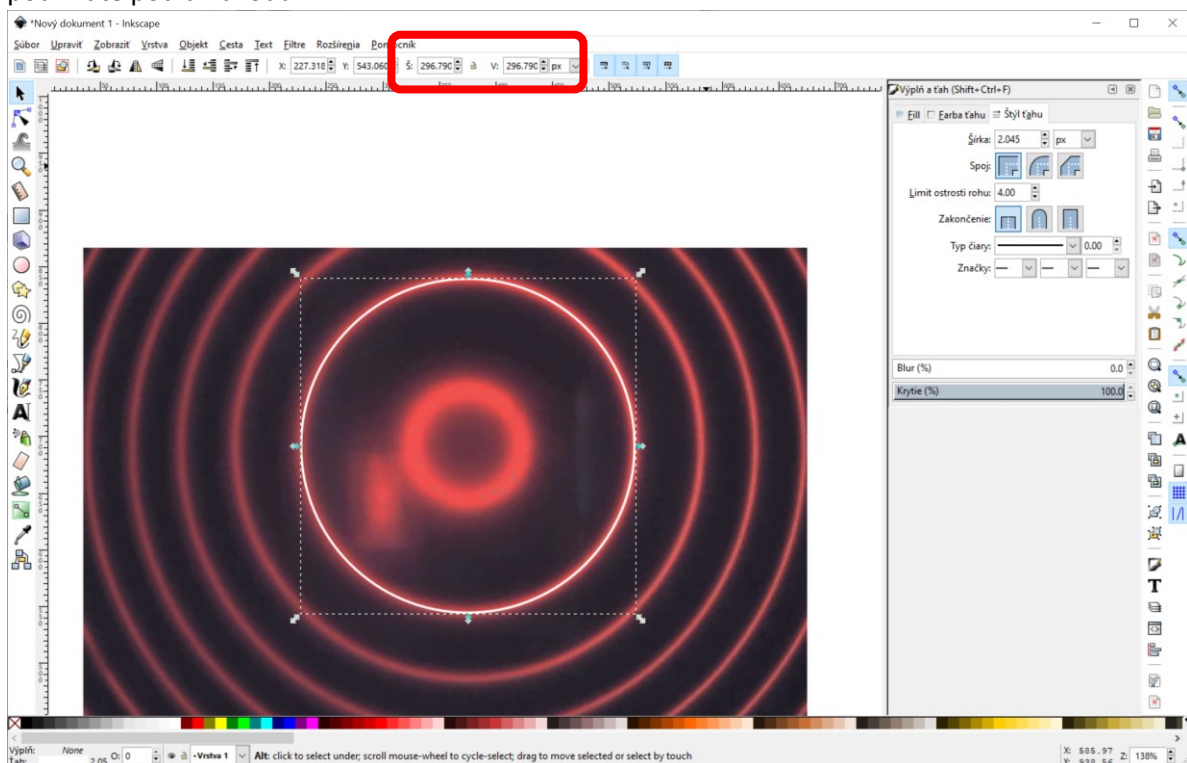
*Nový dokument 1 - Inkscape

Súbor Upraviť Zobraziť Vrstva Objekt Cesta Text Filtre Rozšírenia Pomocník

X: 227.318 Y: 543.060 Š: 296.790 V: 296.790 px

Výplň a ťah (Shift+Ctrl+F)

Fill Farba ťahu Štýl ťahu

Šírka: 2.045 px

Spoj:

Limit ostrosti rohu: 4.00

Zakončenie:

Typ čiary: 0.00

Značky:

Blur (%) 0.0

Krytie (%) 100.0

Výplň: None
Ťah: 2.05 O: 0 -Vrstva 1 Alt: click to select under; scroll mouse-wheel to cycle-select; drag to move selected or select by touch

X: 505.97 Z: 138%